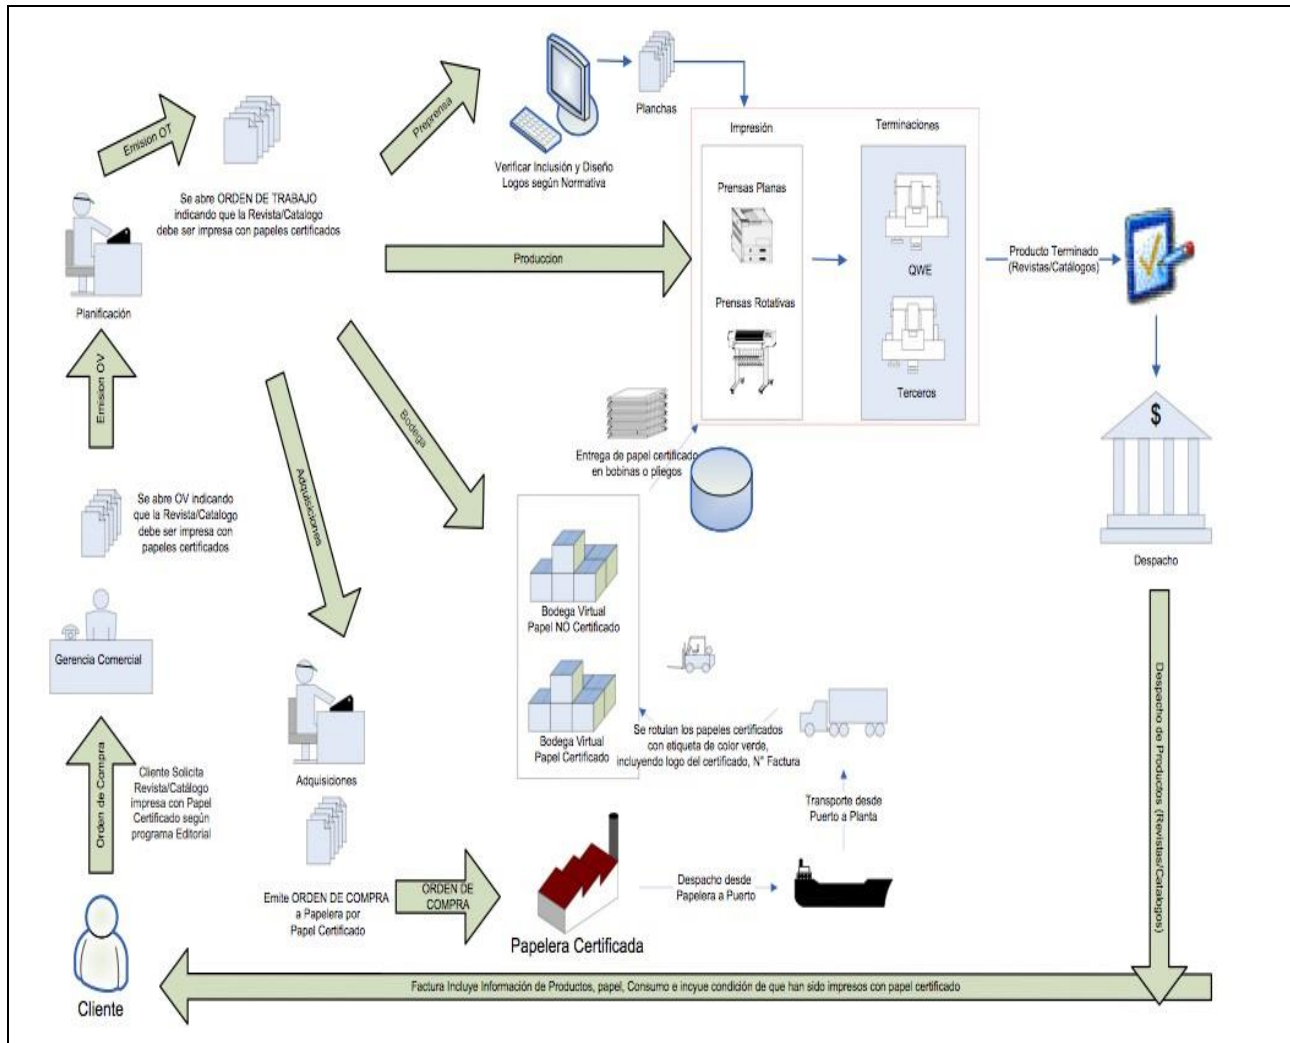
Emision OT

Preprensa

Planchas

Verificar Inclusión y Diseño Logos según Normativa

Impresión

Terminaciones

Se abre ORDEN DE TRABAJO indicando que la Revista/Catalogo debe ser impresa con papeles certificados

Prensas Planas

Produccion

Prensas Rotativas

QWE

Terceros

Producto Terminado (Revistas/Catálogos)

Planificación

Emision OV

Bodega

Adquisiciones

Entrega de papel certificado en bobinas o pliegos

Despacho

Se abre OV indicando que la Revista/Catalogo debe ser impresa con papeles certificados

Bodega Virtual Papel NO Certificado

Gerencia Comercial

Bodega Virtual Papel Certificado

Se rotulan los papeles certificados con etiqueta de color verde, incluyendo logo del certificado, N° Factura

Despacho de Productos (Revistas/Catalogos)

Orden de Compra

Cliente Solicita Revista/Catálogo impresa con Papel Certificado según programa Editorial

Adquisiciones

Transporte desde Puerto a Planta

Emite ORDEN DE COMPRA a Papelera por Papel Certificado

ORDEN DE COMPRA

Papelera Certificada

Despacho desde Papelera a Puerto

Cliente

Factura Incluye Información de Productos, papel, Consumo e incyue condición de que han sido impresos con papel certificado